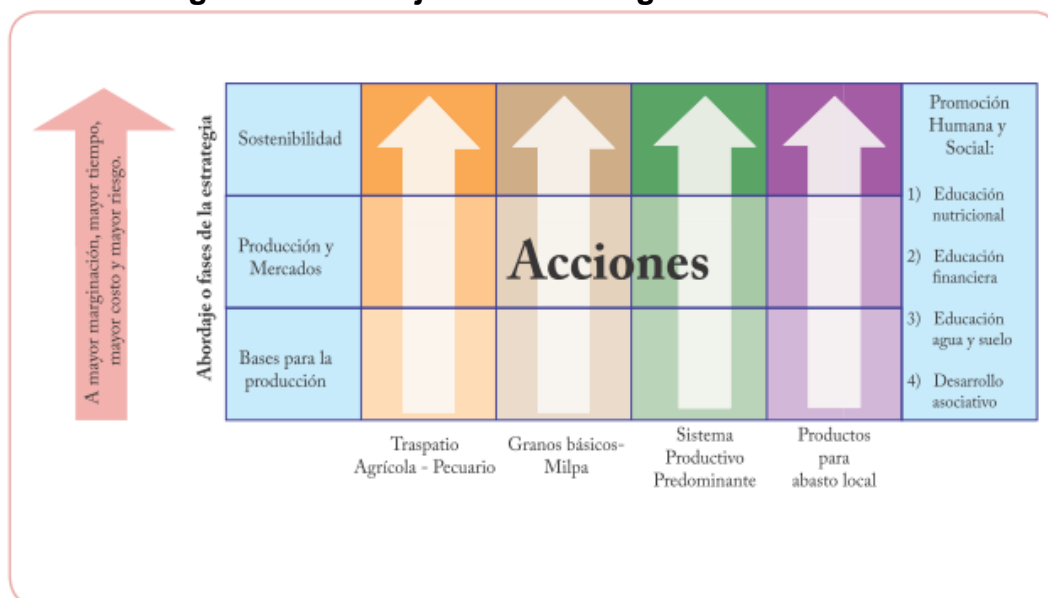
A mayor marginación, mayor tiempo, mayor costo y mayor riesgo.

Abordaje o fases de la estrategia

Sostenibilidad

Producción y Mercados

Bases para la producción

Acciones

Promoción Humana y Social:

1) Educación nutricional

2) Educación financiera

3) Educación agua y suelo

4) Desarrollo asociativo

Traspatio Agrícola - Pecuario

Granos básicos-Milpa

Sistema Productivo Predominante

Productos para abasto local